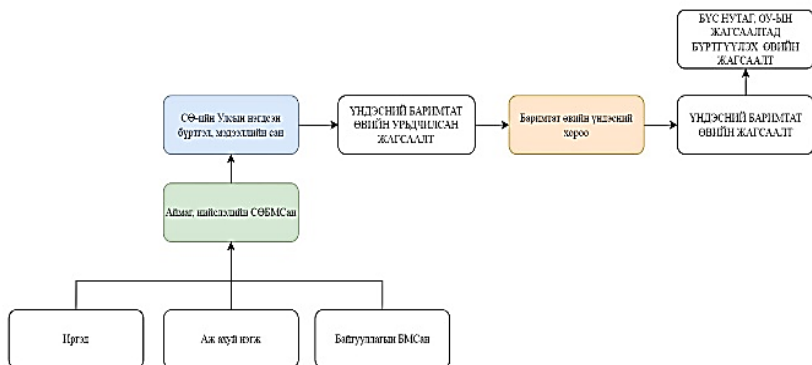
БҮС НУТАГ, ОУ-ЫН ЖАГСААЛТАД БҮРТГҮҮЛЭХ ӨВИЙН ЖАГСААЛТ

СӨ-ийн Улсын нэгдсэн бүртгэл, мэдээллийн сан

ҮНДЭСНИЙ БАРИМТАТ ӨВИЙН УРЬДЧИЛСАН ЖАГСААЛТ

Баримтат өвийн үндэсний хороо

ҮНДЭСНИЙ БАРИМТАТ ӨВИЙН ЖАГСААЛТ

Аймаг, нийслэлийн СӨБМСан

Иргэд

Аж ахуй нэгж

Байгууллагын БМСан